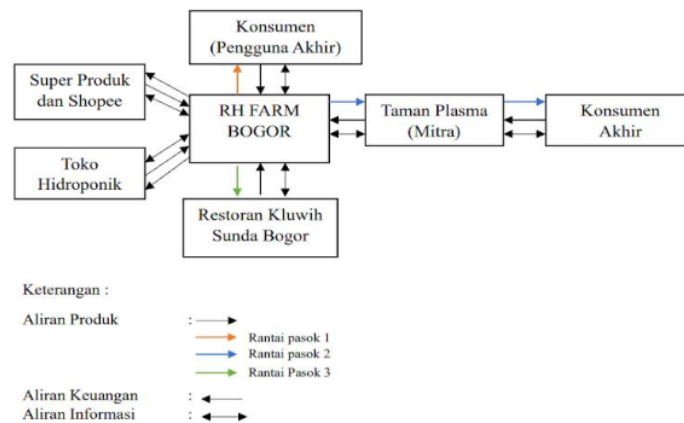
Konsumen
(Pengguna Akhir)

Super Produk
dan Shopee

RH FARM
BOGOR

Taman Plasma
(Mitra)

Konsumen
Akhir

Toko
Hidroponik

Restoran Kluwih
Sunda Bogor

Keterangan :

Aliran Produk :
Rantai pasok 1
Rantai pasok 2
Rantai Pasok 3

Aliran Keuangan :
Aliran Informasi :